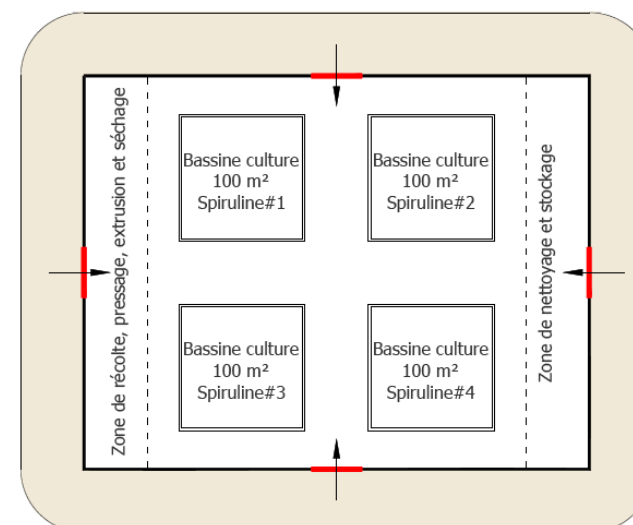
Zone de récolte, pressage, extrusion et séchage

Bassine culture 100 m² Spiruline#1

Bassine culture 100 m² Spiruline#2

Bassine culture 100 m² Spiruline#3

Bassine culture 100 m² Spiruline#4

Zone de nettoyage et stockage